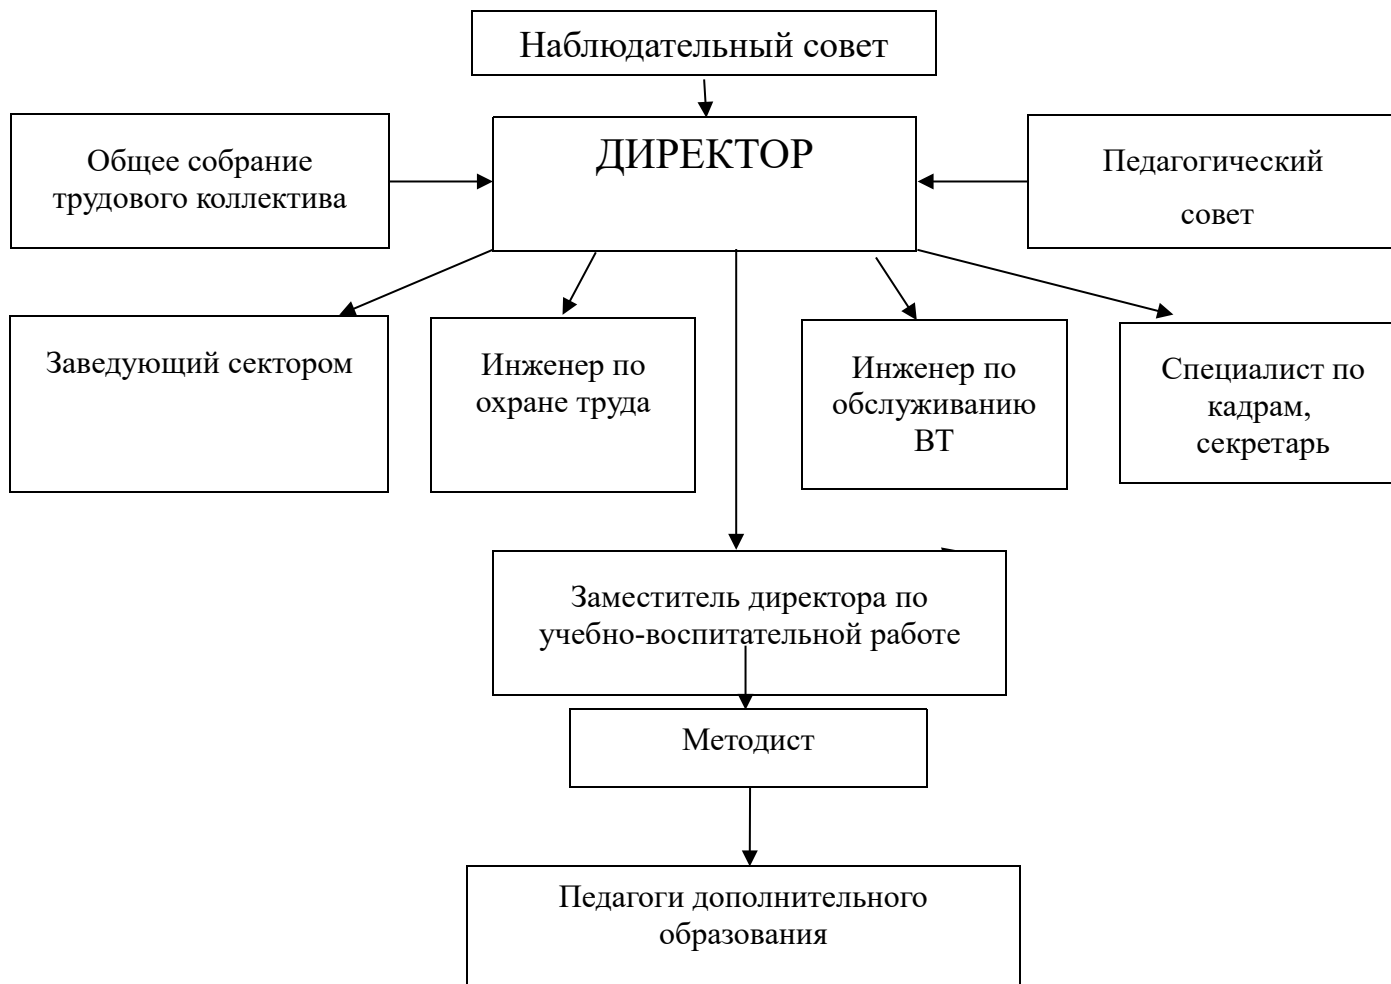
Наблюдательный совет

Общее собрание трудового коллектива

ДИРЕКТОР

Педагогический совет

Заведующий сектором

Инженер по охране труда

Инженер по обслуживанию ВТ

Специалист по кадрам, секретарь

Заместитель директора по учебно-воспитательной работе

Методист

Педагоги дополнительного образования